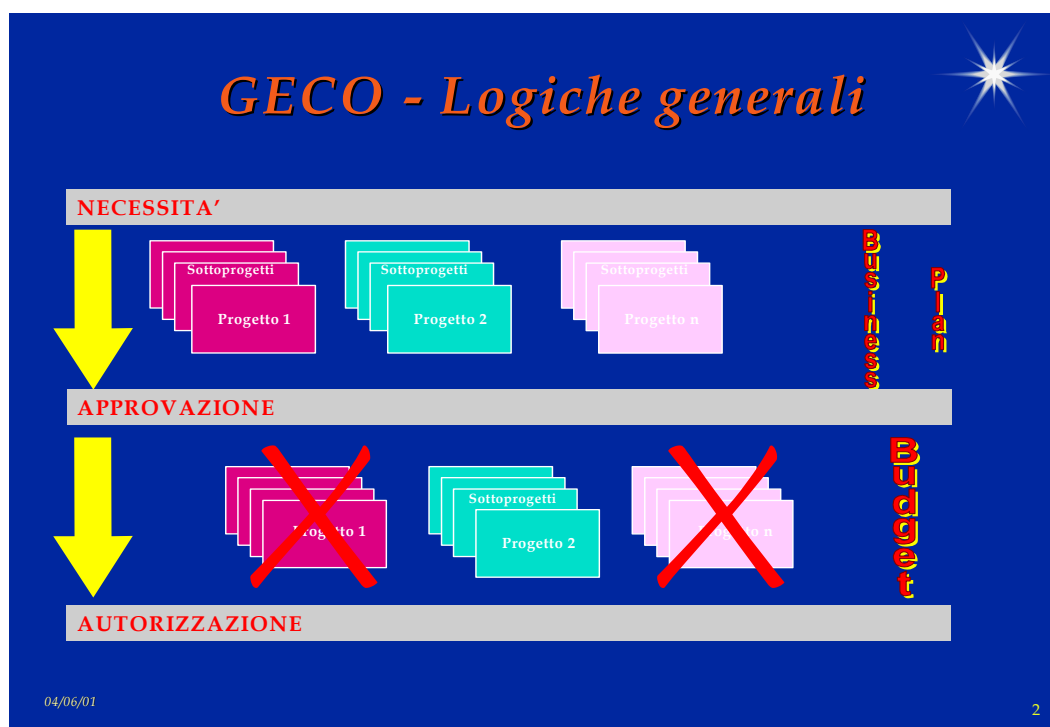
GECO - Logiche generali

NECESSITA'

Sottoprogetti
Progetto 1

Sottoprogetti
Progetto 2

Sottoprogetti
Progetto n

Business Plan

APPROVAZIONE

Progetto 1

Sottoprogetti
Progetto 2

Progetto n

Budget

AUTORIZZAZIONE

04/06/01

2